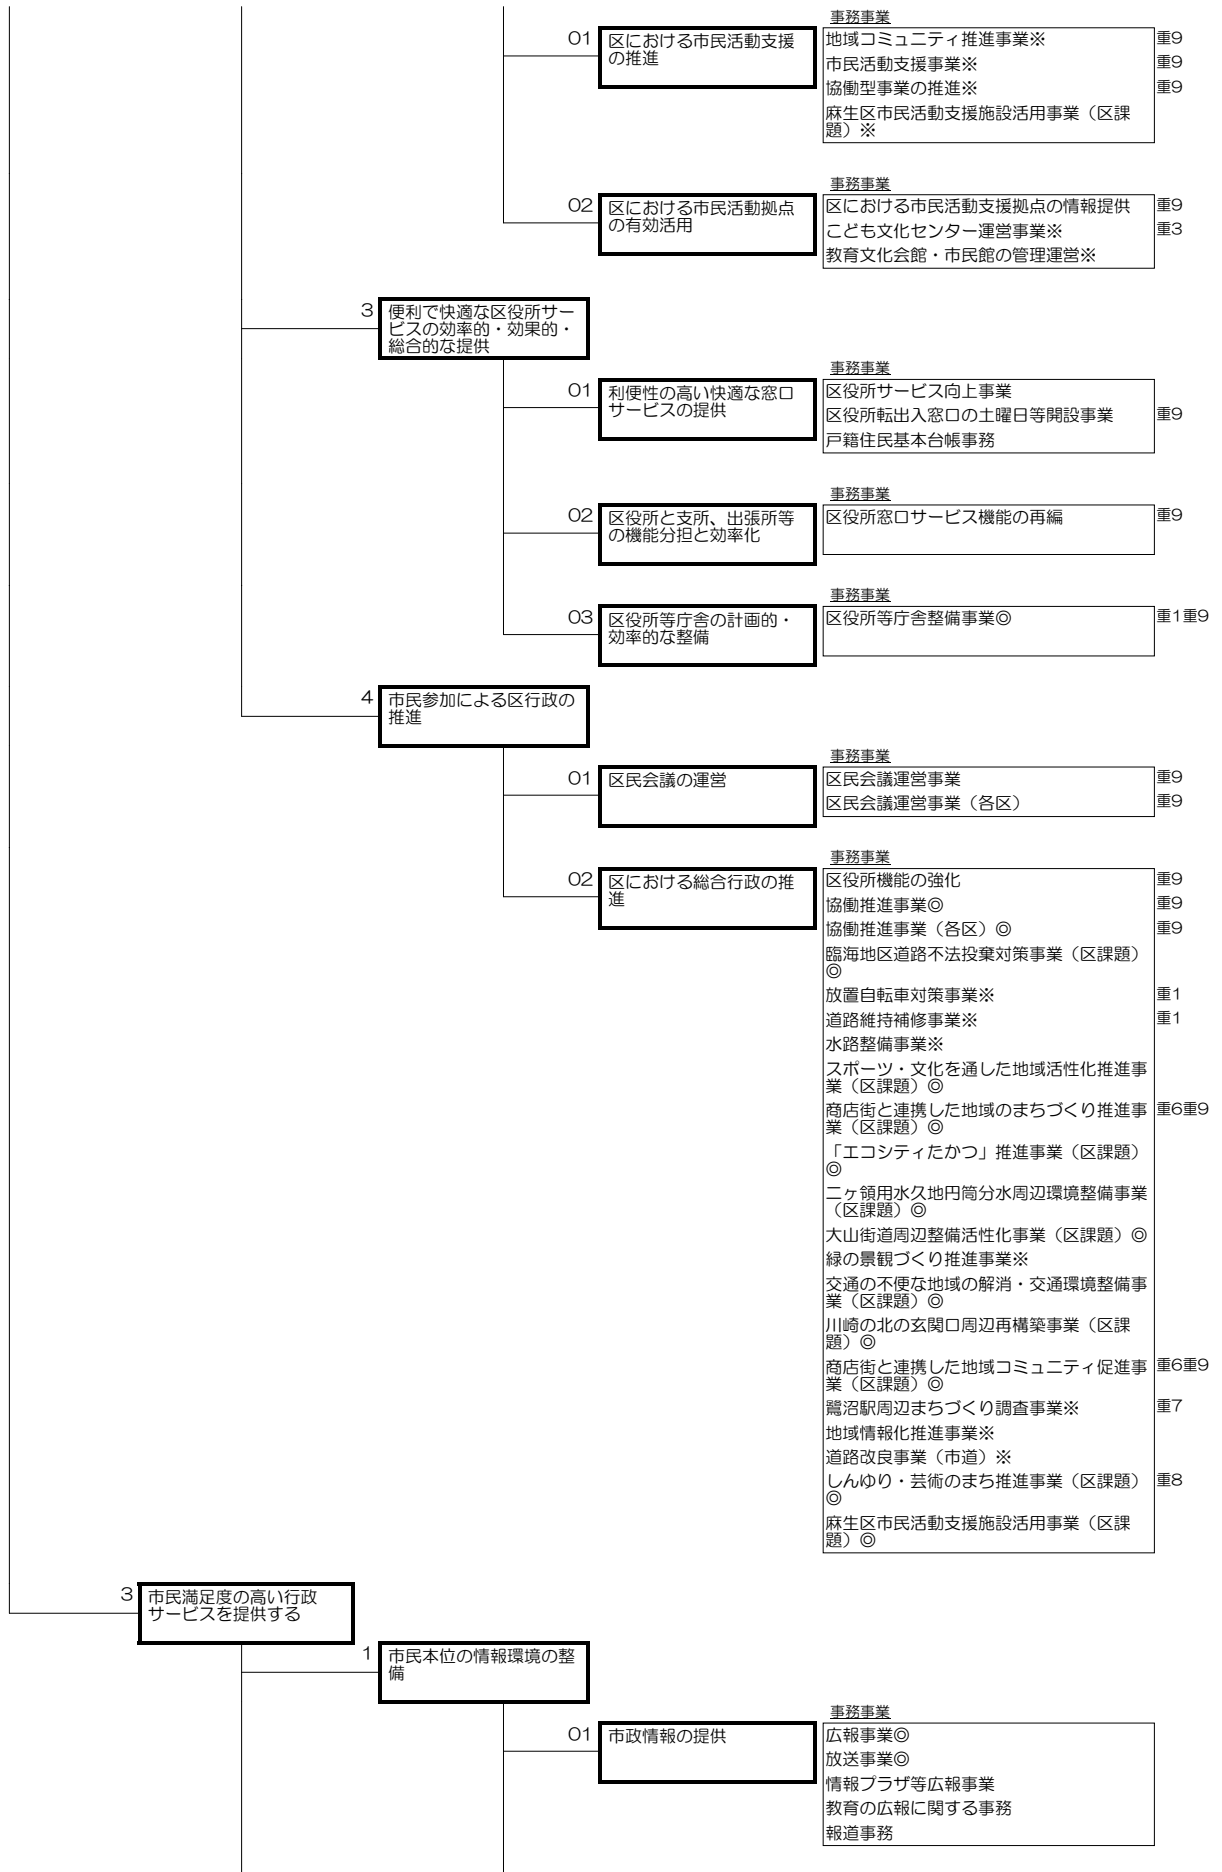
事務事業

01 区における市民活動支援の推進

地域コミュニティ推進事業※ 重9
市民活動支援事業※ 重9
協働型事業の推進※ 重9
麻生区市民活動支援施設活用事業（区課題）※

事務事業

02 区における市民活動拠点の有効活用

区における市民活動支援拠点の情報提供 重9
こども文化センター運営事業※ 重3
教育文化会館・市民館の管理運営※

3 便利で快適な区役所サービスの効率的・効果的・総合的な提供

事務事業

01 利便性の高い快適な窓口サービスの提供

区役所サービス向上事業
区役所転出入窓口の土曜日等開設事業 重9
戸籍住民基本台帳事務

事務事業

02 区役所と支所、出張所等の機能分担と効率化

区役所窓口サービス機能の再編 重9

事務事業

03 区役所等庁舎の計画的・効率的な整備

区役所等庁舎整備事業◎ 重1重9

4 市民参加による区行政の推進

事務事業

01 区民会議の運営

区民会議運営事業 重9
区民会議運営事業（各区） 重9

事務事業

02 区における総合行政の推進

区役所機能の強化 重9
協働推進事業◎ 重9
協働推進事業（各区）◎ 重9
臨海地区道路不法投棄対策事業（区課題）◎
放置自転車対策事業※ 重1
道路維持補修事業※ 重1
水路整備事業※
スポーツ・文化を通した地域活性化推進事業（区課題）◎
商店街と連携した地域のまちづくり推進事業（区課題）◎ 重6重9
「エコシティたかつ」推進事業（区課題）◎
二ヶ領用水久地円筒分水周辺環境整備事業（区課題）◎
大山街道周辺整備活性化事業（区課題）◎
緑の景観づくり推進事業※
交通の不便な地域の解消・交通環境整備事業（区課題）◎
川崎の北の玄関口周辺再構築事業（区課題）◎
商店街と連携した地域コミュニティ促進事業（区課題）◎ 重6重9
鷺沼駅周辺まちづくり調査事業※ 重7
地域情報化推進事業※
道路改良事業（市道）※
しんゆり・芸術のまち推進事業（区課題）◎ 重8
麻生区市民活動支援施設活用事業（区課題）◎

3 市民満足度の高い行政サービスを提供する

1 市民本位の情報環境の整備

事務事業

01 市政情報の提供

広報事業◎
放送事業◎
情報プラザ等広報事業
教育の広報に関する事務
報道事務